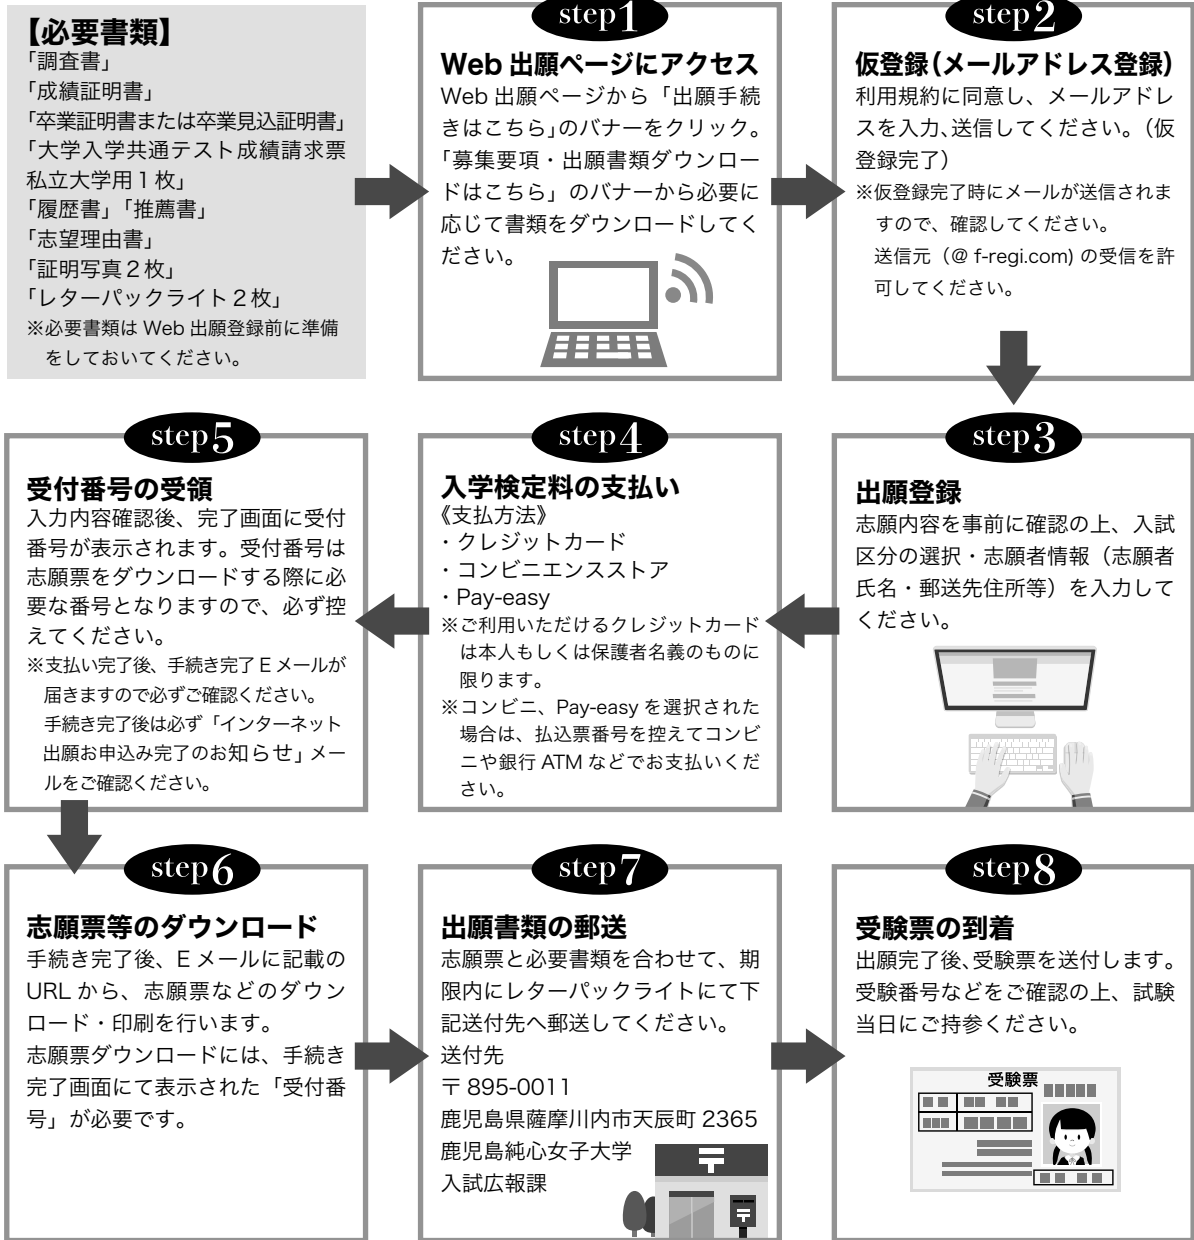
【必要書類】
「調査書」
「成績証明書」
「卒業証明書または卒業見込証明書」
「大学入学共通テスト成績請求票私立大学用１枚」
「履歴書」「推薦書」
「志望理由書」
「証明写真２枚」
「レターパックライト２枚」
※必要書類は Web 出願登録前に準備をしておいてください。

step1
Web 出願ページにアクセス
Web 出願ページから「出願手続きはこちら」のバナーをクリック。「募集要項・出願書類ダウンロードはこちら」のバナーから必要に応じて書類をダウンロードしてください。

step2
仮登録(メールアドレス登録)
利用規約に同意し、メールアドレスを入力､送信してください。（仮登録完了）
※仮登録完了時にメールが送信されますので、確認してください。
送信元（@ f-regi.com) の受信を許可してください。

step3
出願登録
志願内容を事前に確認の上、入試区分の選択・志願者情報（志願者氏名・郵送先住所等）を入力してください。

step4
入学検定料の支払い
《支払方法》
・クレジットカード
・コンビニエンスストア
・Pay-easy
※ご利用いただけるクレジットカードは本人もしくは保護者名義のものに限ります。
※コンビニ、Pay-easy を選択された場合は、払込票番号を控えてコンビニや銀行 ATM などでお支払いください。

step5
受付番号の受領
入力内容確認後、完了画面に受付番号が表示されます。受付番号は志願票をダウンロードする際に必要な番号となりますので、必ず控えてください。
※支払い完了後、手続き完了 E メールが届きますので必ずご確認ください。
手続き完了後は必ず「インターネット出願お申込み完了のお知らせ」メールをご確認ください。

step6
志願票等のダウンロード
手続き完了後、E メールに記載の URL から、志願票などのダウンロード・印刷を行います。
志願票ダウンロードには、手続き完了画面にて表示された「受付番号」が必要です。

step7
出願書類の郵送
志願票と必要書類を合わせて、期限内にレターパックライトにて下記送付先へ郵送してください。
送付先
〒 895-0011
鹿児島県薩摩川内市天辰町 2365
鹿児島純心女子大学
入試広報課

step8
受験票の到着
出願完了後､受験票を送付します。受験番号などをご確認の上、試験当日にご持参ください。
受験票